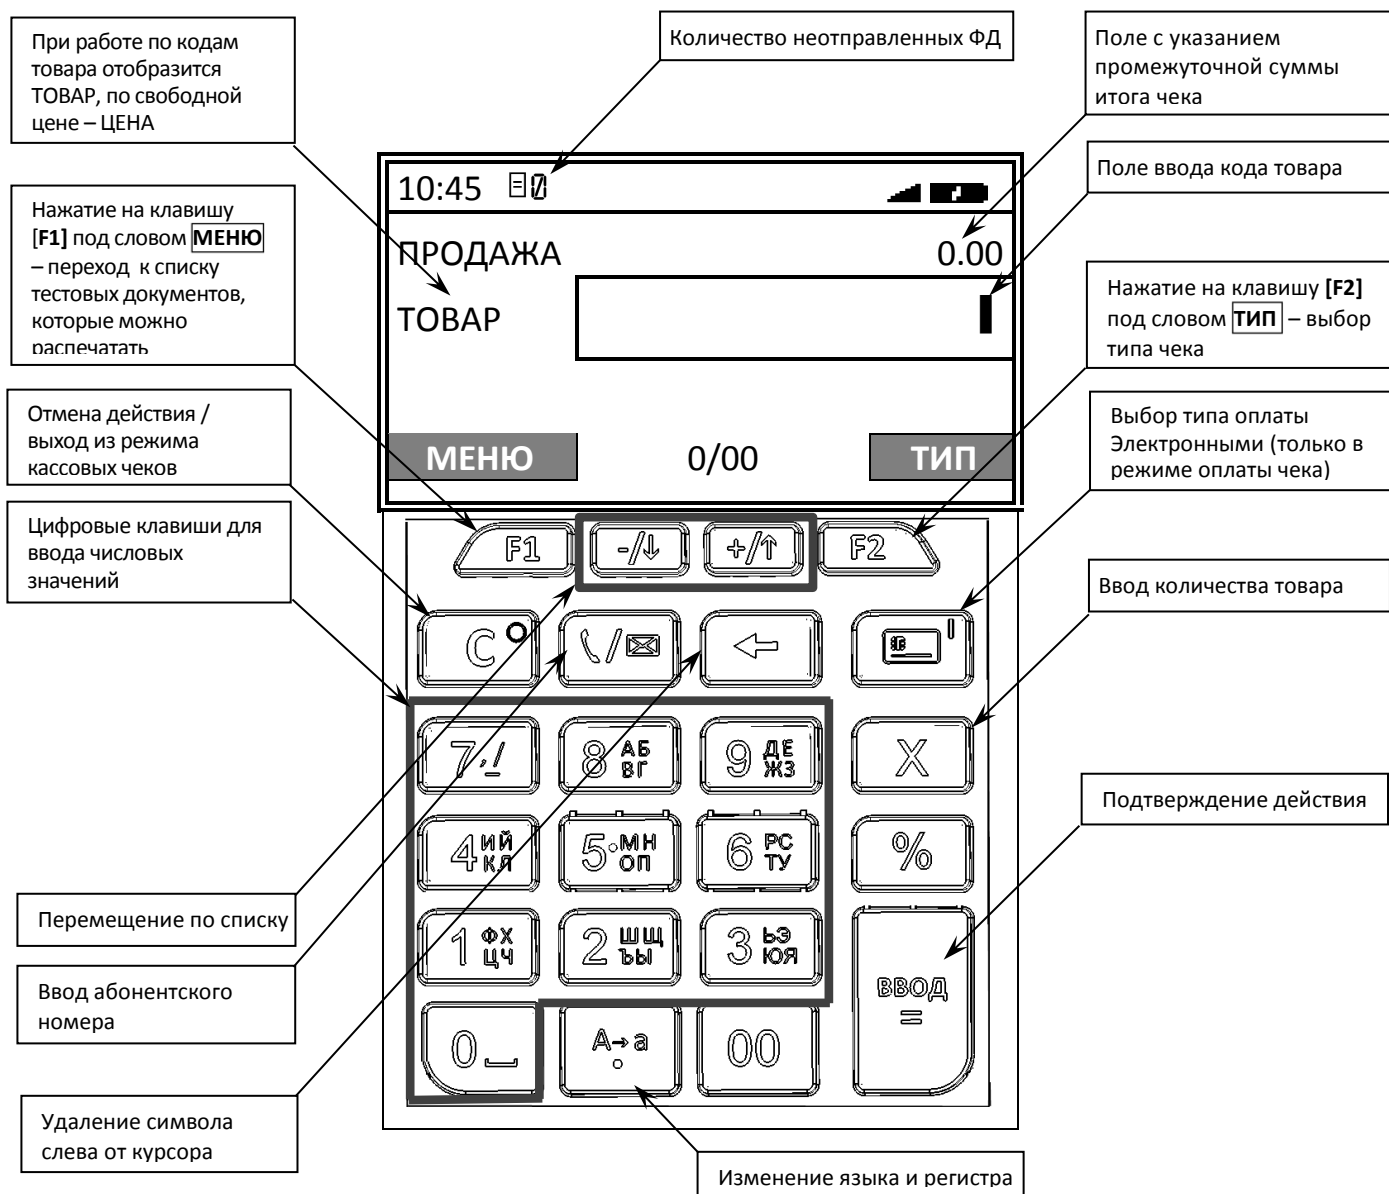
При работе по кодам товара отобразится ТОВАР, по свободной цене – ЦЕНА

Количество неотправленных ФД

Поле с указанием промежуточной суммы итога чека

10:45 0

Поле ввода кода товара

Нажатие на клавишу [F1] под словом МЕНЮ – переход к списку тестовых документов, которые можно распечатать

ПРОДАЖА 0.00

ТОВАР

Нажатие на клавишу [F2] под словом ТИП – выбор типа чека

Отмена действия / выход из режима кассовых чеков

Выбор типа оплаты Электронными (только в режиме оплаты чека)

МЕНЮ 0/00 ТИП

Цифровые клавиши для ввода числовых значений

F1 -/↓ +/↑ F2

Ввод количества товара

C

7 ,.! 8 АБ ВГ 9 ДЕ ЖЗ X

Подтверждение действия

4 ИЙ КЛ 5 МН ОП 6 РС ТУ %

Перемещение по списку

1 ФХ ЦЧ 2 ШЩ ЪЫ 3 ЬЭ ЮЯ ВВОД =

Ввод абонентского номера

0 A→a 00

Удаление символа слева от курсора

Изменение языка и регистра